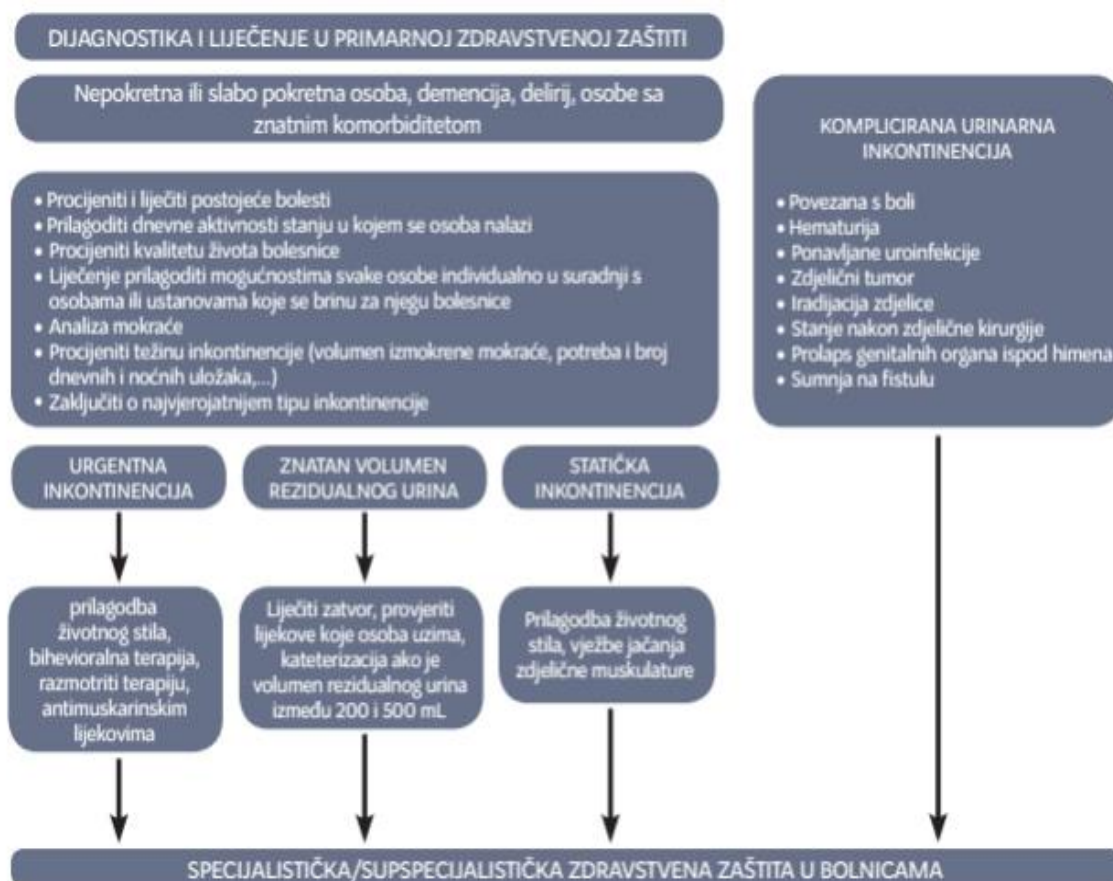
DIJAGNOSTIKA I LIJEČENJE U PRIMARNOJ ZDRAVSTVENOJ ZAŠTITI

Nepokretna ili slabo pokretna osoba, demencija, delirij, osobe sa znatnim komorbiditetom

• Procijeniti i liječiti postojeće bolesti
• Prilagoditi dnevne aktivnosti stanju u kojem se osoba nalazi
• Procijeniti kvalitetu života bolesnice
• Liječenje prilagoditi mogućnostima svake osobe individualno u suradnji s osobama ili ustanovama koje se brinu za njegu bolesnice
• Analiza mokraće
• Procijeniti težinu inkontinencije (volumen izmokrene mokraće, potreba i broj dnevnih i noćnih uložaka,...)
• Zaključiti o najvjerojatnijem tipu inkontinencije

KOMPLICIRANA URINARNA INKONTINENCIJA

• Povezana s boli
• Hematurija
• Ponavljane uroinfekcije
• Zdjelični tumor
• Iradijacija zdjelice
• Stanje nakon zdjelične kirurgije
• Prolaps genitalnih organa ispod himena
• Sumnja na fistulu

URGENTNA INKONTINENCIJA

ZNATAN VOLUMEN REZIDUALNOG URINA

STATIČKA INKONTINENCIJA

prilagodba životnog stila, bihevioralna terapija, razmotriti terapiju, antimuskarinskim lijekovima

Liječiti zatvor, provjeriti lijekove koje osoba uzima, kateterizacija ako je volumen rezidualnog urina između 200 i 500 mL

Prilagodba životnog stila, vježbe jačanja zdjelične muskulature

SPECIJALISTIČKA/SUPSPECIJALISTIČKA ZDRAVSTVENA ZAŠTITA U BOLNICAMA